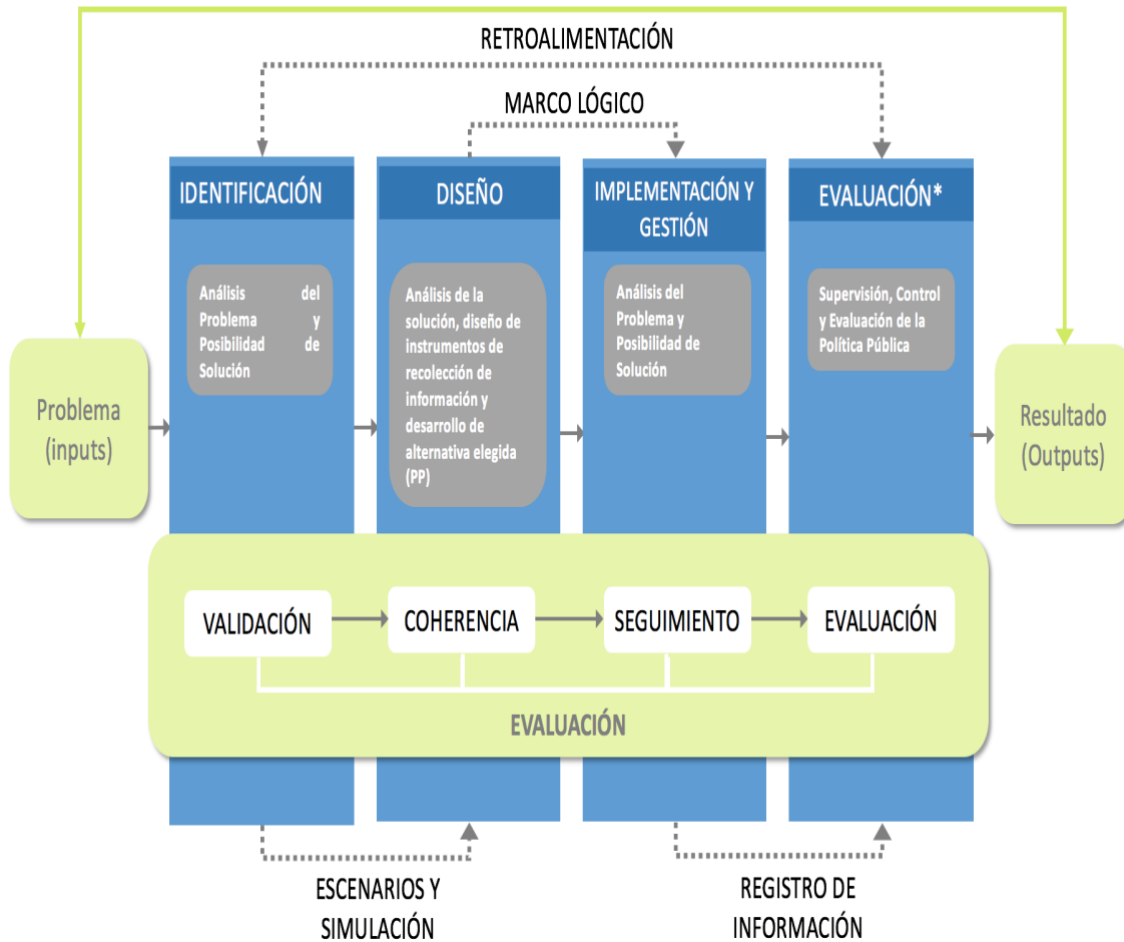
RETROALIMENTACIÓN

MARCO LÓGICO

Problema (inputs)

IDENTIFICACIÓN

Análisis del Problema y Posibilidad de Solución

DISEÑO

Análisis de la solución, diseño de instrumentos de recolección de información y desarrollo de alternativa elegida (PP)

IMPLEMENTACIÓN Y GESTIÓN

Análisis del Problema y Posibilidad de Solución

EVALUACIÓN*

Supervisión, Control y Evaluación de la Política Pública

Resultado (Outputs)

VALIDACIÓN

COHERENCIA

SEGUIMIENTO

EVALUACIÓN

EVALUACIÓN

ESCENARIOS Y SIMULACIÓN

REGISTRO DE INFORMACIÓN